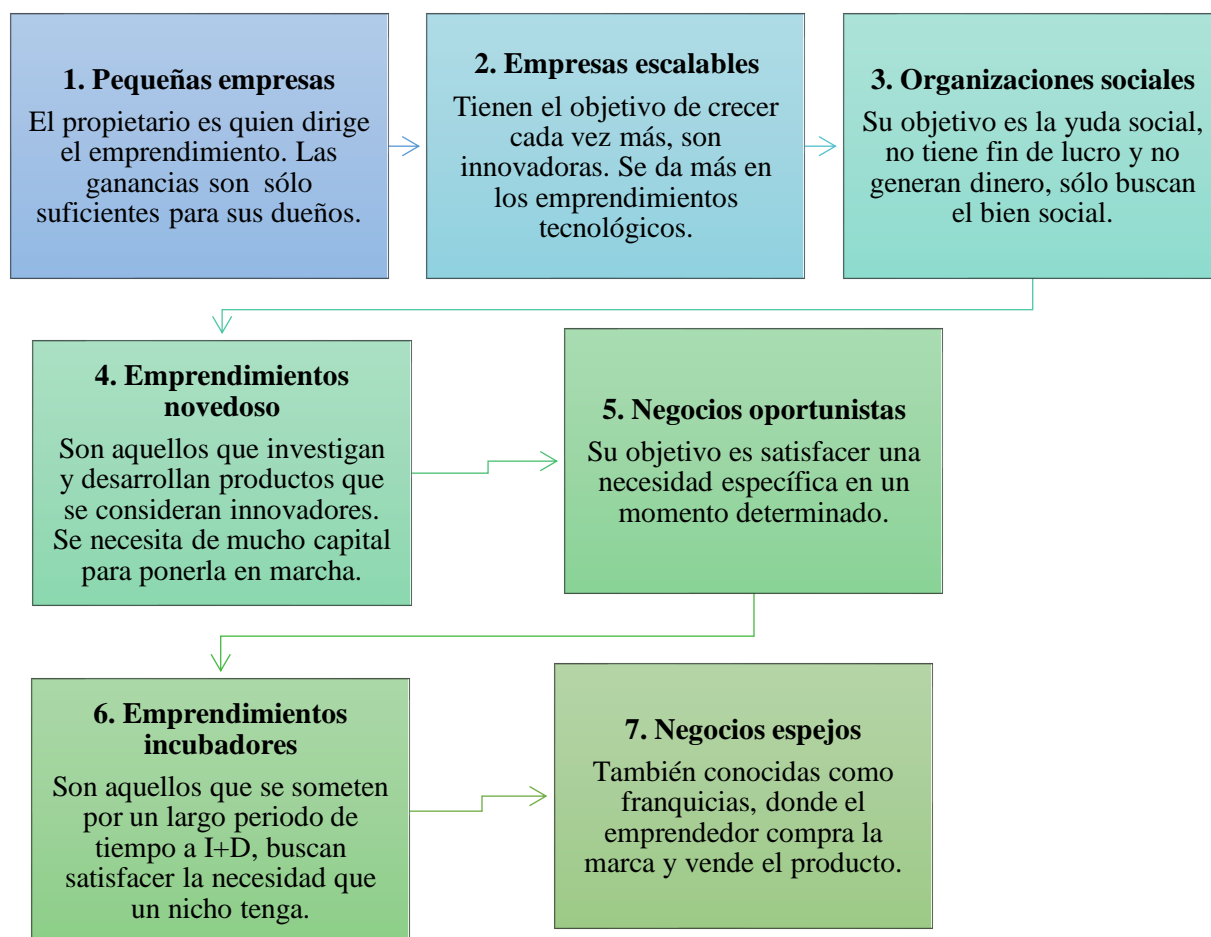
1. Pequeñas empresas
El propietario es quien dirige el emprendimiento. Las ganancias son sólo suficientes para sus dueños.

2. Empresas escalables
Tienen el objetivo de crecer cada vez más, son innovadoras. Se da más en los emprendimientos tecnológicos.

3. Organizaciones sociales
Su objetivo es la yuda social, no tiene fin de lucro y no generan dinero, sólo buscan el bien social.

4. Emprendimientos novedoso
Son aquellos que investigan y desarrollan productos que se consideran innovadores. Se necesita de mucho capital para ponerla en marcha.

5. Negocios oportunistas
Su objetivo es satisfacer una necesidad específica en un momento determinado.

6. Emprendimientos incubadores
Son aquellos que se someten por un largo periodo de tiempo a I+D, buscan satisfacer la necesidad que un nicho tenga.

7. Negocios espejos
También conocidas como franquicias, donde el emprendedor compra la marca y vende el producto.